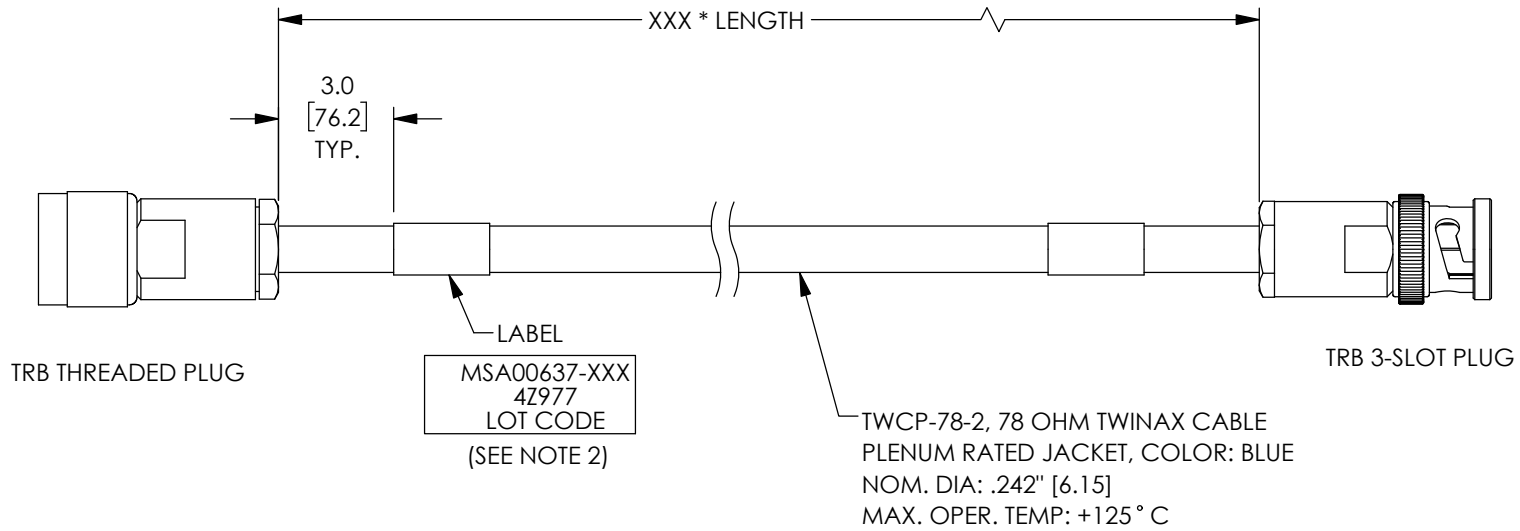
XXX * LENGTH

3.0
[76.2]
TYP.

LABEL

MSA00637-XXX
4Z977
LOT CODE

(SEE NOTE 2)

TRB THREADED PLUG

TRB 3-SLOT PLUG

TWCP-78-2, 78 OHM TWINAX CABLE
PLENUM RATED JACKET, COLOR: BLUE
NOM. DIA: .242" [6.15]
MAX. OPER. TEMP: +125° C